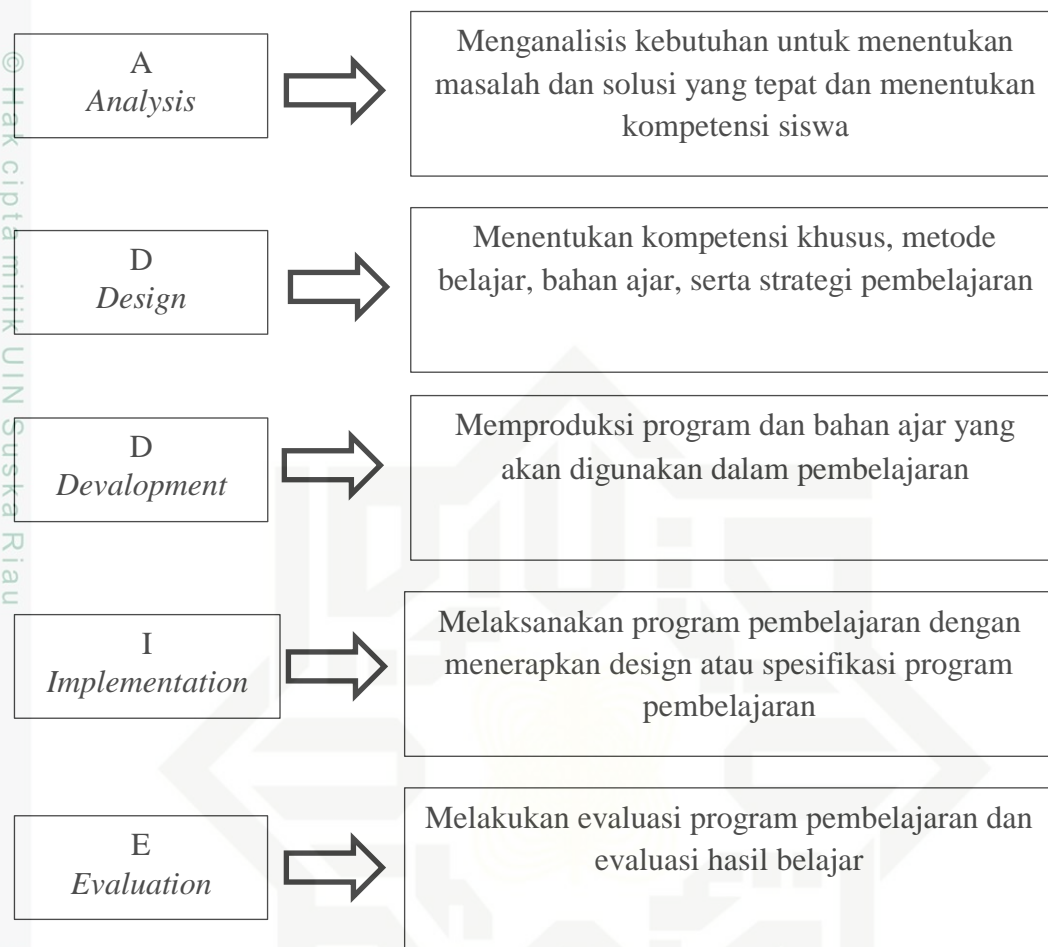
© Hak cipta milik UIN Suska Riau

A
*Analysis*

Menganalisis kebutuhan untuk menentukan masalah dan solusi yang tepat dan menentukan kompetensi siswa

D
*Design*

Menentukan kompetensi khusus, metode belajar, bahan ajar, serta strategi pembelajaran

D
*Devalopment*

Memproduksi program dan bahan ajar yang akan digunakan dalam pembelajaran

I
*Implementation*

Melaksanakan program pembelajaran dengan menerapkan design atau spesifikasi program pembelajaran

E
*Evaluation*

Melakukan evaluasi program pembelajaran dan evaluasi hasil belajar